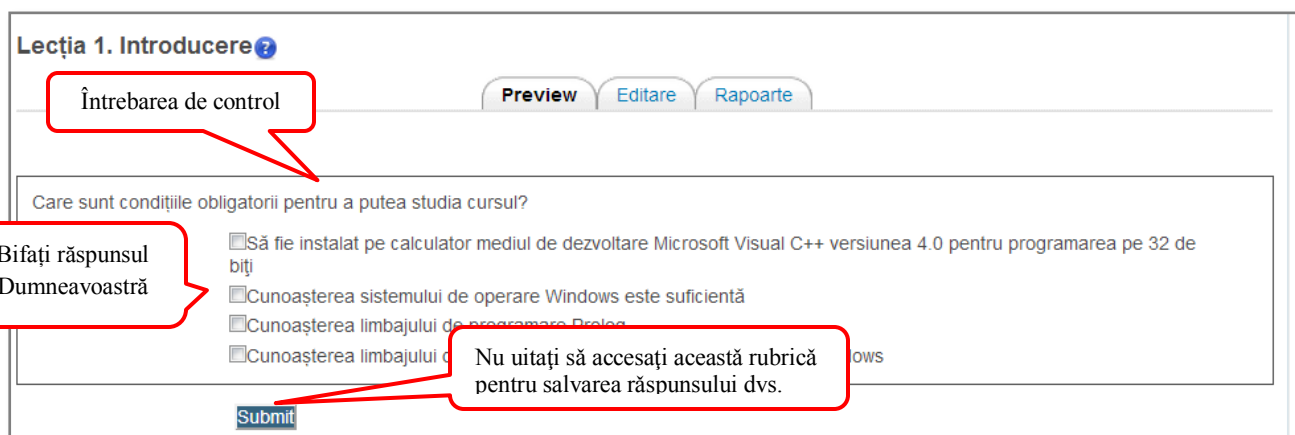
Lecția 1. Introducere

Întrebarea de control

Preview | Editare | Rapoarte

Care sunt condițiile obligatorii pentru a putea studia cursul?

Bifați răspunsul Dumneavoastră

Să fie instalat pe calculator mediul de dezvoltare Microsoft Visual C++ versiunea 4.0 pentru programarea pe 32 de biți

Cunoașterea sistemului de operare Windows este suficientă

Cunoașterea limbajului de programare Prolog

Cunoașterea limbajului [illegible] ows

Nu uitați să accesați această rubrică pentru salvarea răspunsului dvs.

Submit